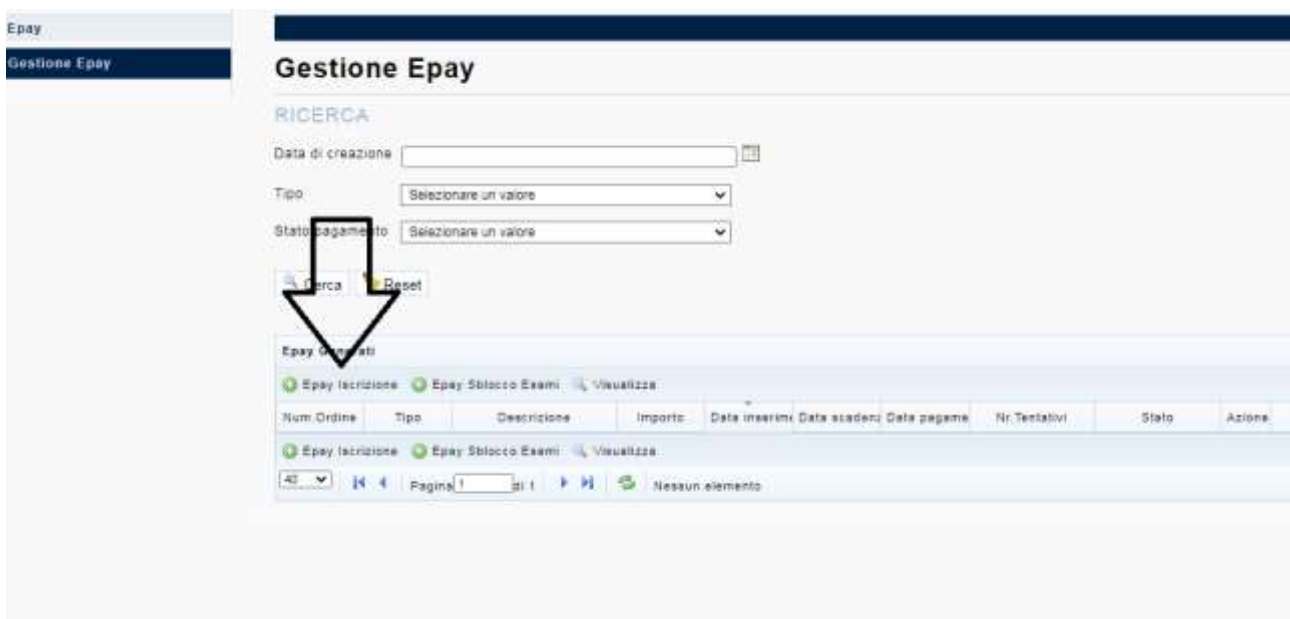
Epay

Gestione Epay

Gestione Epay

RICERCA

Data di creazione

Tipo Selezionare un valore

Stato pagamento Selezionare un valore

Cerca Reset

Epay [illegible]

Epay Iscrizione Epay Sblocco Esami Visualizza

| Num.Ordine | Tipo | Descrizione | Importo | Data inserim | Data scadenz | Data pagame | Nr.Tentativi | Stato | Azione |
|---|---|---|---|---|---|---|---|---|---|

Epay Iscrizione Epay Sblocco Esami Visualizza

40 Pagina 1 di 1 Nessun elemento